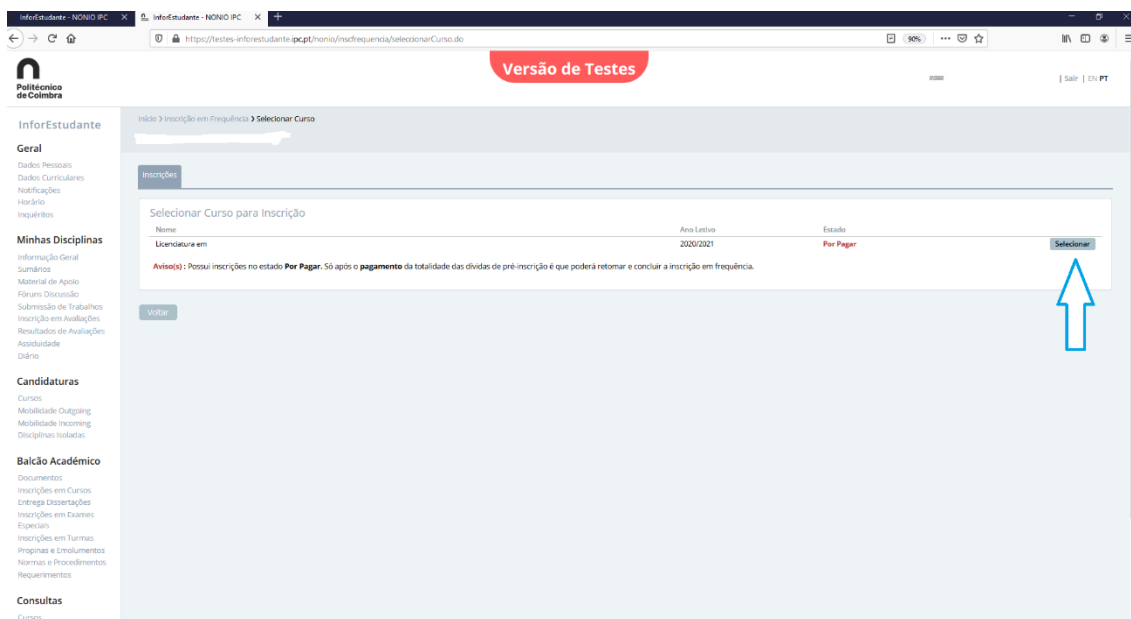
InforEstudante - NONIO IPC × InforEstudante - NONIO IPC × +

https://testes-inforestudante.ipc.pt/nonio/inscfrequencia/seleccionarCurso.do

90%

Politécnico de Coimbra

Versão de Testes

| Sair | EN PT

InforEstudante

Geral
Dados Pessoais
Dados Curriculares
Notificações
Horário
Inquéritos

Minhas Disciplinas
Informação Geral
Sumários
Material de Apoio
Fóruns Discussão
Submissão de Trabalhos
Inscrição em Avaliações
Resultados de Avaliações
Assiduidade
Diário

Candidaturas
Cursos
Mobilidade Outgoing
Mobilidade Incoming
Disciplinas Isoladas

Balcão Académico
Documentos
Inscrições em Cursos
Entrega Dissertações
Inscrições em Exames Especiais
Inscrições em Turmas
Propinas e Emolumentos
Normas e Procedimentos
Requerimentos

Consultas
Cursos

Início > Inscrição em Frequência > Selecionar Curso

Inscrições

Selecionar Curso para Inscrição

| Nome | Ano Letivo | Estado | |
|---|---|---|---|
| Licenciatura em | 2020/2021 | Por Pagar | Selecionar |

Aviso(s) : Possui inscrições no estado Por Pagar. Só após o pagamento da totalidade das dívidas de pré-inscrição é que poderá retomar e concluir a inscrição em frequência.

Voltar